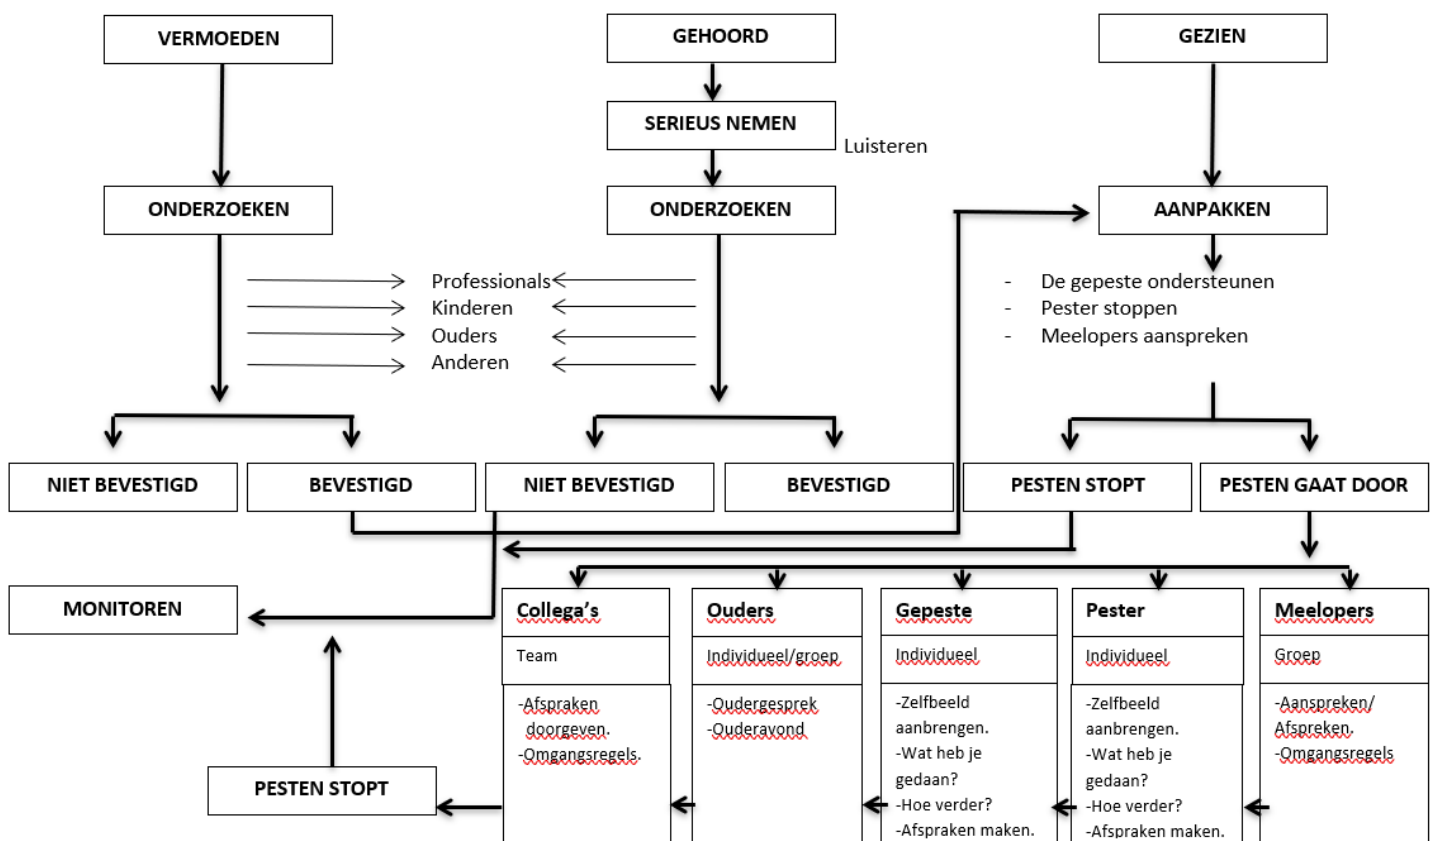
VERMOEDEN

GEHOORD

GEZIEN

SERIEUS NEMEN

Luisteren

ONDERZOEKEN

ONDERZOEKEN

AANPAKKEN

Professionals
Kinderen
Ouders
Anderen

- De gepeste ondersteunen
- Pester stoppen
- Meelopers aanspreken

NIET BEVESTIGD

BEVESTIGD

NIET BEVESTIGD

BEVESTIGD

PESTEN STOPT

PESTEN GAAT DOOR

MONITOREN

| Collega's | Ouders | Gepeste | Pester | Meelopers |
|---|---|---|---|---|
| Team | Individueel/groep | Individueel | Individueel | Groep |
| -Afspraken doorgeven. -Omgangsregels. | -Oudergesprek -Ouderavond | -Zelfbeeld aanbrengen. -Wat heb je gedaan? -Hoe verder? -Afspraken maken. | -Zelfbeeld aanbrengen. -Wat heb je gedaan? -Hoe verder? -Afspraken maken. | -Aanspreken/ Afspreken. -Omgangsregels |

PESTEN STOPT